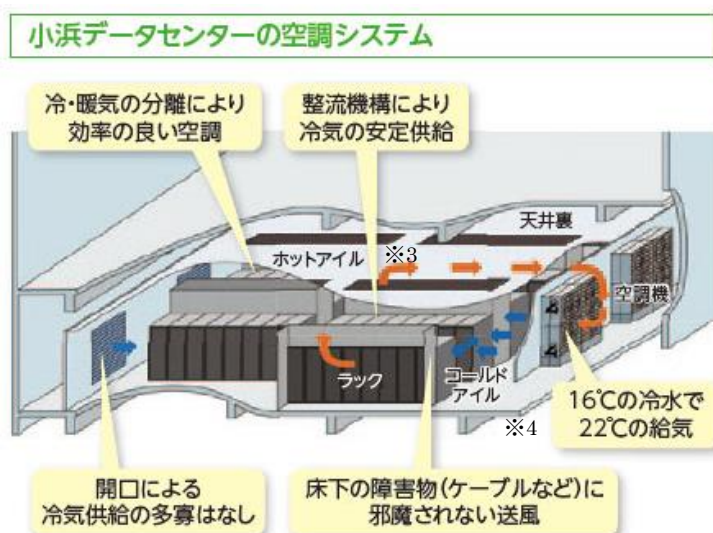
小浜データセンターの空調システム

冷・暖気の分離により効率の良い空調

整流機構により冷気の安定供給

天井裏

ホットアイル

※3

空調機

ラック

コールドアイル

16℃の冷水で22℃の給気

※4

開口による冷気供給の多寡はなし

床下の障害物(ケーブルなど)に邪魔されない送風